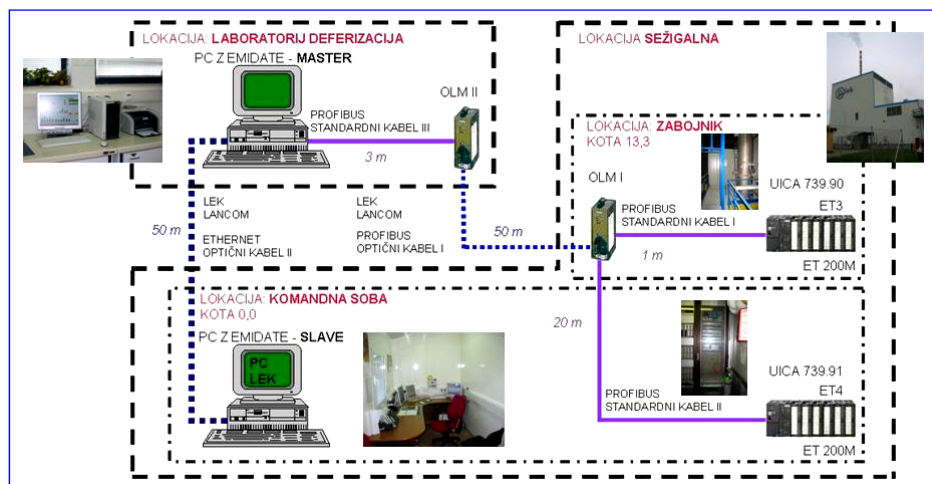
LOKACIJA: LABORATORIJ DEFERIZACIJA

PC Z EMIDATE - MASTER

OLM II

PROFIBUS STANDARDNI KABEL III

3 m

LOKACIJA SEŽIGALNA

LOKACIJA: ZABOJNIK KOTA 13,3

OLM I

UICA 739.90

ET3

PROFIBUS STANDARDNI KABEL I

1 m

ET 200M

LEK LANCOM

ETHERNET OPTIČNI KABEL II

LEK LANCOM

PROFIBUS OPTIČNI KABEL I

50 m

50 m

LOKACIJA: KOMANDNA SOBA KOTA 0,0

PC Z EMIDATE - SLAVE

PC LEK

20 m

UICA 739.91

ET4

PROFIBUS STANDARDNI KABEL II

ET 200M